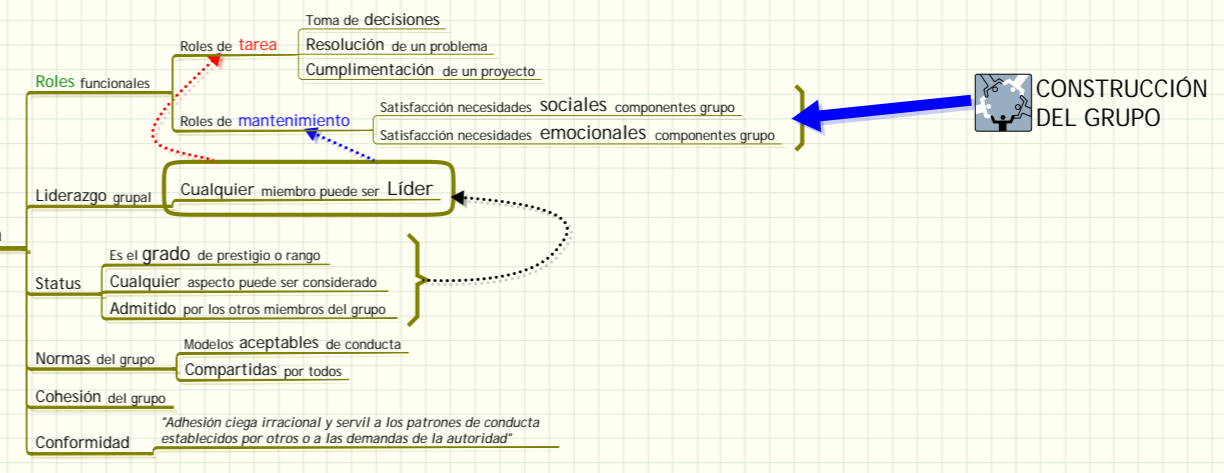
Roles funcionales

Roles de tarea

Toma de decisiones

Resolución de un problema

Cumplimentación de un proyecto

Roles de mantenimiento

Satisfacción necesidades sociales componentes grupo

Satisfacción necesidades emocionales componentes grupo

CONSTRUCCIÓN DEL GRUPO

Liderazgo grupal

Cualquier miembro puede ser Líder

Status

Es el grado de prestigio o rango

Cualquier aspecto puede ser considerado

Admitido por los otros miembros del grupo

Normas del grupo

Modelos aceptables de conducta

Compartidas por todos

Cohesión del grupo

Conformidad

"Adhesión ciega irracional y servil a los patrones de conducta establecidos por otros o a las demandas de la autoridad"